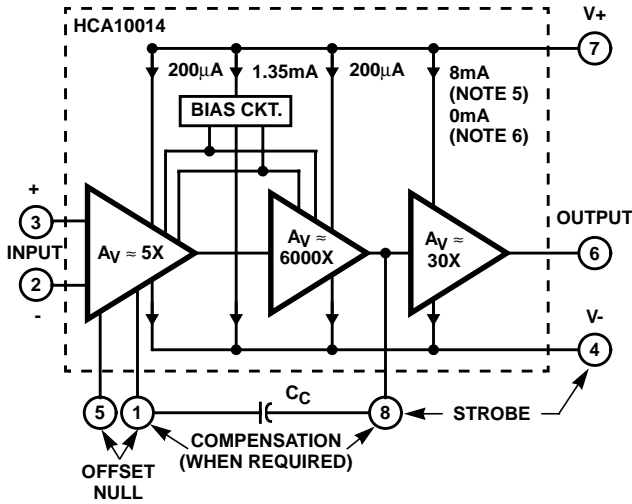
HCA10014

V+

7

200$\mu$A

1.35mA

200$\mu$A

8mA (NOTE 5)

0mA (NOTE 6)

BIAS CKT.

+

3

INPUT

2

-

$A_V \approx 5X$

$A_V \approx 6000X$

$A_V \approx 30X$

OUTPUT

6

V-

4

5

1

$C_C$

8

STROBE

COMPENSATION (WHEN REQUIRED)

OFFSET NULL